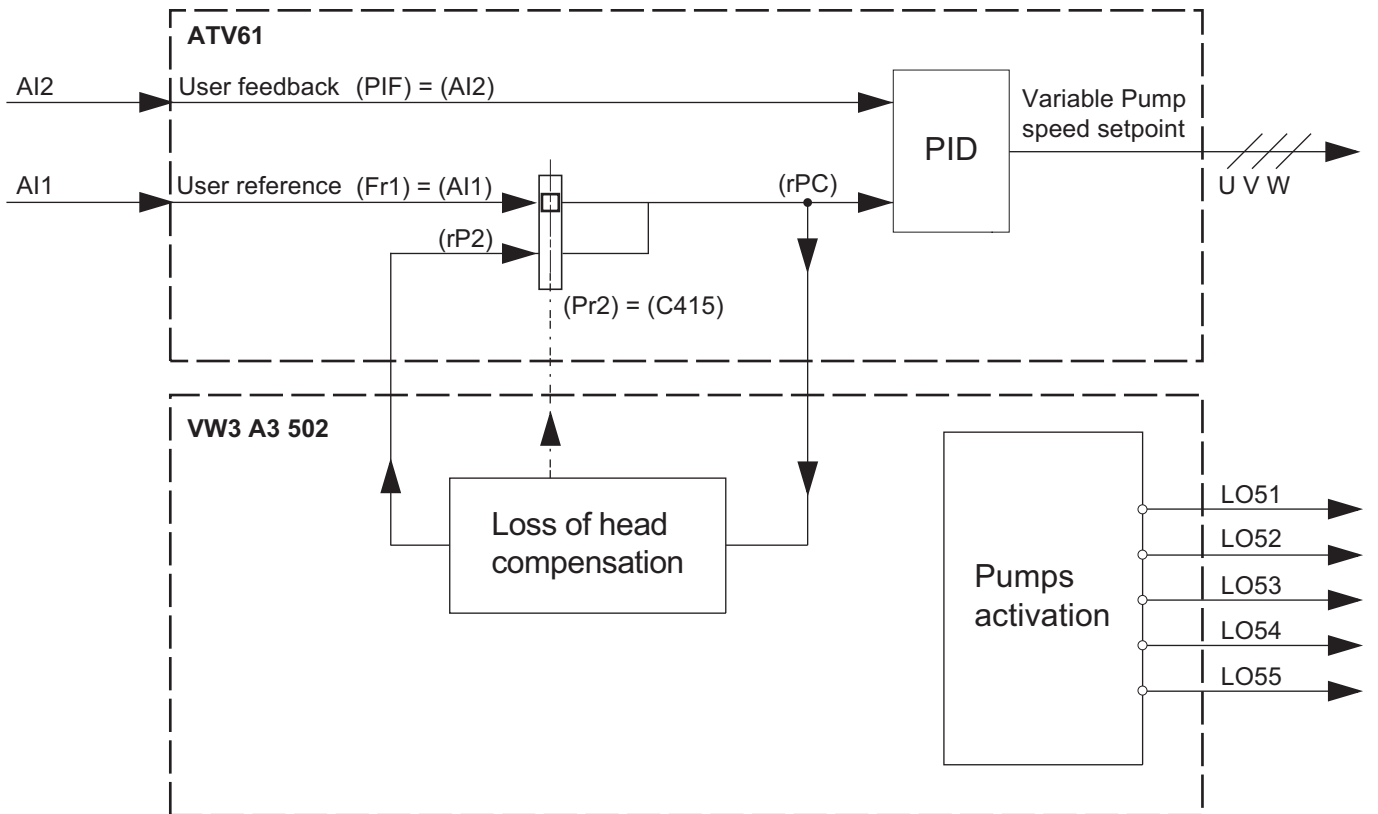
ATV61

AI2
User feedback (PIF) = (AI2)

PID

Variable Pump speed setpoint

AI1
User reference (Fr1) = (AI1)

(rPC)

U V W

(rP2)

(Pr2) = (C415)

VW3 A3 502

Loss of head compensation

Pumps activation

LO51
LO52
LO53
LO54
LO55